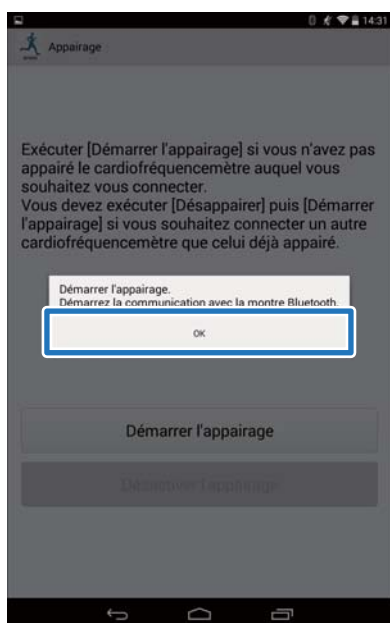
14:31

Appairage

Exécuter [Démarrer l'appairage] si vous n'avez pas appairé le cardiofréquencemètre auquel vous souhaitez vous connecter.
Vous devez exécuter [Désappairer] puis [Démarrer l'appairage] si vous souhaitez connecter un autre cardiofréquencemètre que celui déjà appairé.

Démarrer l'appairage.
Démarrez la communication avec la montre Bluetooth.

OK

Démarrer l'appairage

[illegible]